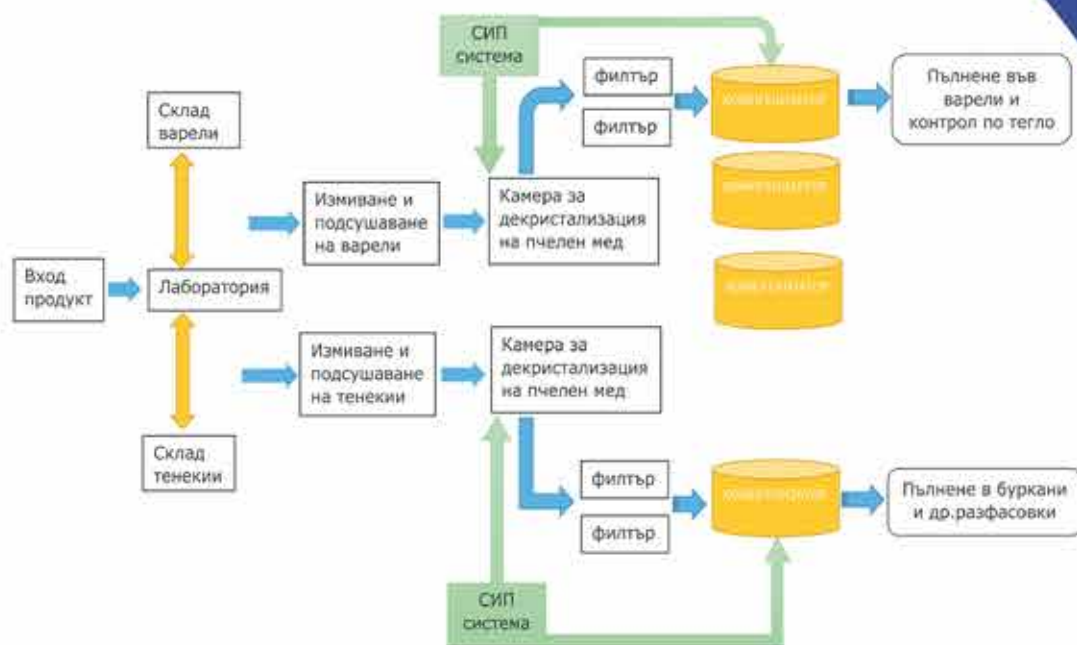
СИП система

Склад варели

филтър

филтър

Пълнене във варели и контрол по тегло

Измиване и подсушаване на варели

Камера за декристализация на пчелен мед

Вход продукт

Лаборатория

Измиване и подсушаване на тенекии

Камера за декристализация на пчелен мед

Склад тенекии

филтър

филтър

Пълнене в буркани и др.разфасовки

СИП система